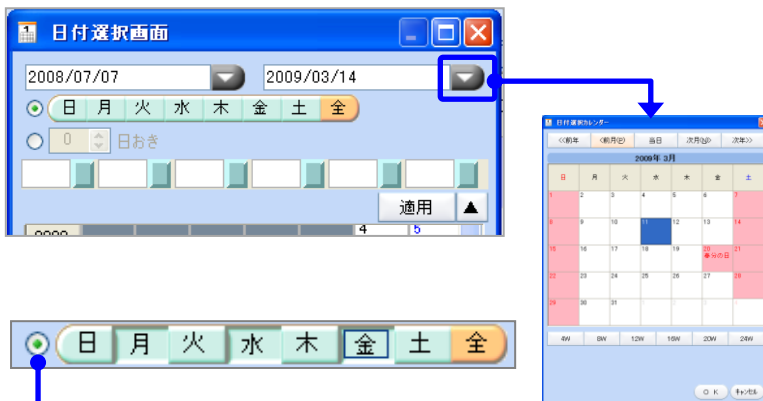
日付選択画面

2008/07/07
2009/03/14

日 月 火 水 木 金 土 全

0 日おき

適用 ▲

2008

4
5

日付選択カレンダー

<<前年 <前月 当日 次月> 次年>>

2009年 3月

| 日 | 月 | 火 | 水 | 木 | 金 | 土 |
|---|---|---|---|---|---|---|
| 1 | 2 | 3 | 4 | 5 | 6 | 7 |
| 8 | 9 | 10 | 11 | 12 | 13 | 14 |
| 15 | 16 | 17 | 18 | 19 | 20 春分の日 | 21 |
| 22 | 23 | 24 | 25 | 26 | 27 | 28 |
| 29 | 30 | 31 | | | | |

4W 8W 12W 16W 20W 24W

OK キャンセル

日 月 火 水 木 金 土 全